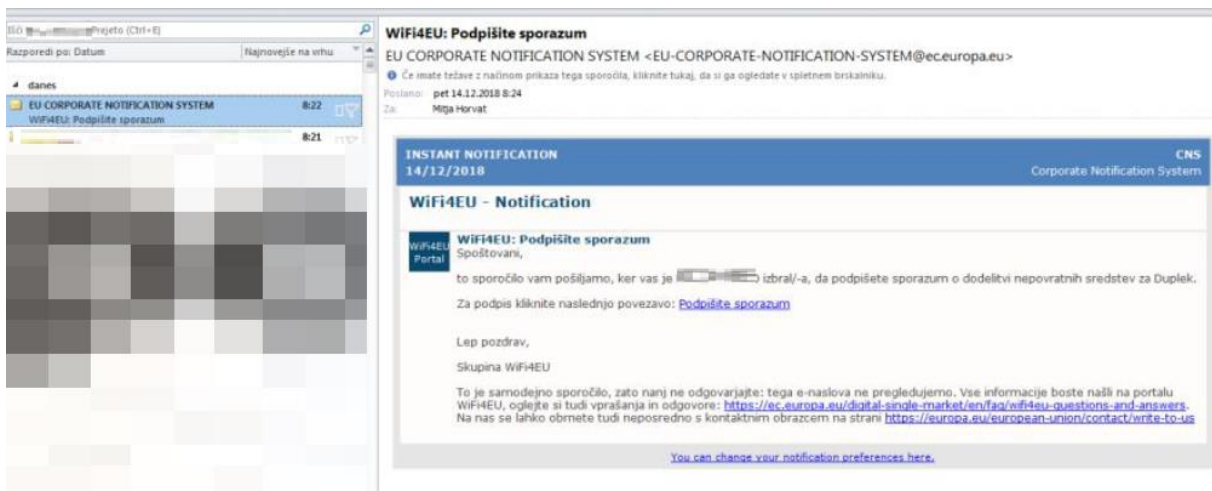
Išči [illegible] Prejeto (Ctrl+E)

Razporedi po: Datum Najnovejše na vrhu

danes

EU CORPORATE NOTIFICATION SYSTEM 8:22
WiFi4EU: Podpišite sporazum

8:21

WiFi4EU: Podpišite sporazum

EU CORPORATE NOTIFICATION SYSTEM <EU-CORPORATE-NOTIFICATION-SYSTEM@ec.europa.eu>

Če imate težave z načinom prikaza tega sporočila, kliknite tukaj, da si ga ogledate v spletnem brskalniku.

Poslano: pet 14.12.2018 8:24
Za: Mitja Horvat

INSTANT NOTIFICATION
14/12/2018

CNS
Corporate Notification System

WiFi4EU - Notification

WiFi4EU Portal

WiFi4EU: Podpišite sporazum

Spoštovani,

to sporočilo vam pošiljamo, ker vas je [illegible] izbral/-a, da podpišete sporazum o dodelitvi nepovratnih sredstev za Duplek.

Za podpis kliknite naslednjo povezavo: Podpišite sporazum

Lep pozdrav,

Skupina WiFi4EU

To je samodejno sporočilo, zato nanj ne odgovarjajte: tega e-naslova ne pregledujemo. Vse informacije boste našli na portalu WiFi4EU, oglejte si tudi vprašanja in odgovore: https://ec.europa.eu/digital-single-market/en/faq/wifi4eu-questions-and-answers. Na nas se lahko obrnete tudi neposredno s kontaktnim obrazcem na strani https://europa.eu/european-union/contact/write-to-us

You can change your notification preferences here.